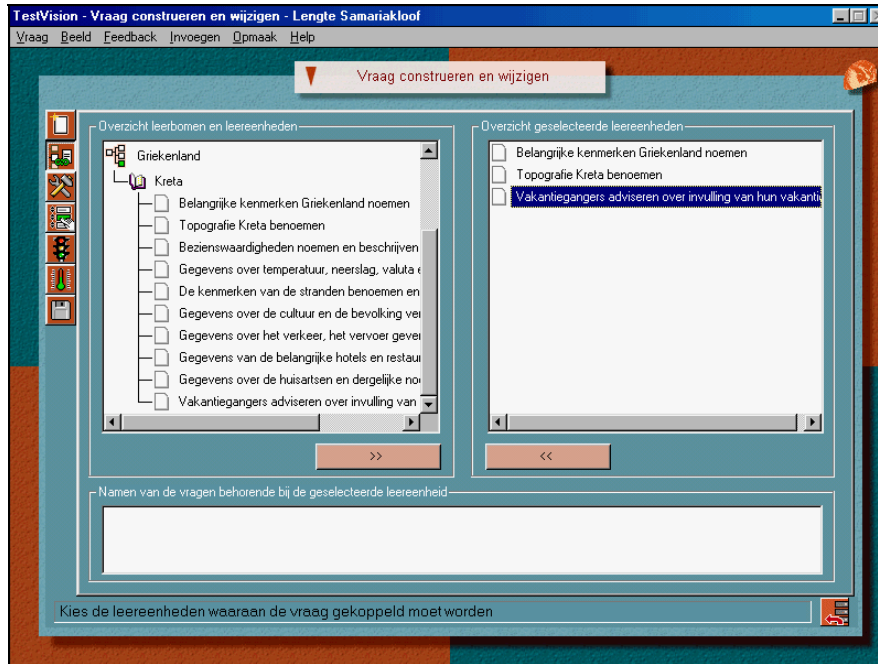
TestVision - Vraag construeren en wijzigen - Lengte Samariakloof

Vraag Beeld Feedback Invoegen Opmaak Help

Vraag construeren en wijzigen

Overzicht leerbomen en leereenheden

Griekenland

Kreta

Belangrijke kenmerken Griekenland noemen

Topografie Kreta benoemen

Bezienswaardigheden noemen en beschrijven

Gegevens over temperatuur, neerslag, valuta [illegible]

De kenmerken van de stranden benoemen en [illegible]

Gegevens over de cultuur en de bevolking ve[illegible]

Gegevens over het verkeer, het vervoer geve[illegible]

Gegevens van de belangrijke hotels en restau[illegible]

Gegevens over de huisartsen en dergelijke no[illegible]

Vakantiegangers adviseren over invulling van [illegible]

>>

Overzicht geselecteerde leereenheden

Belangrijke kenmerken Griekenland noemen

Topografie Kreta benoemen

Vakantiegangers adviseren over invulling van hun vakanti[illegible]

<<

Namen van de vragen behorende bij de geselecteerde leereenheid

Kies de leereenheden waaraan de vraag gekoppeld moet worden